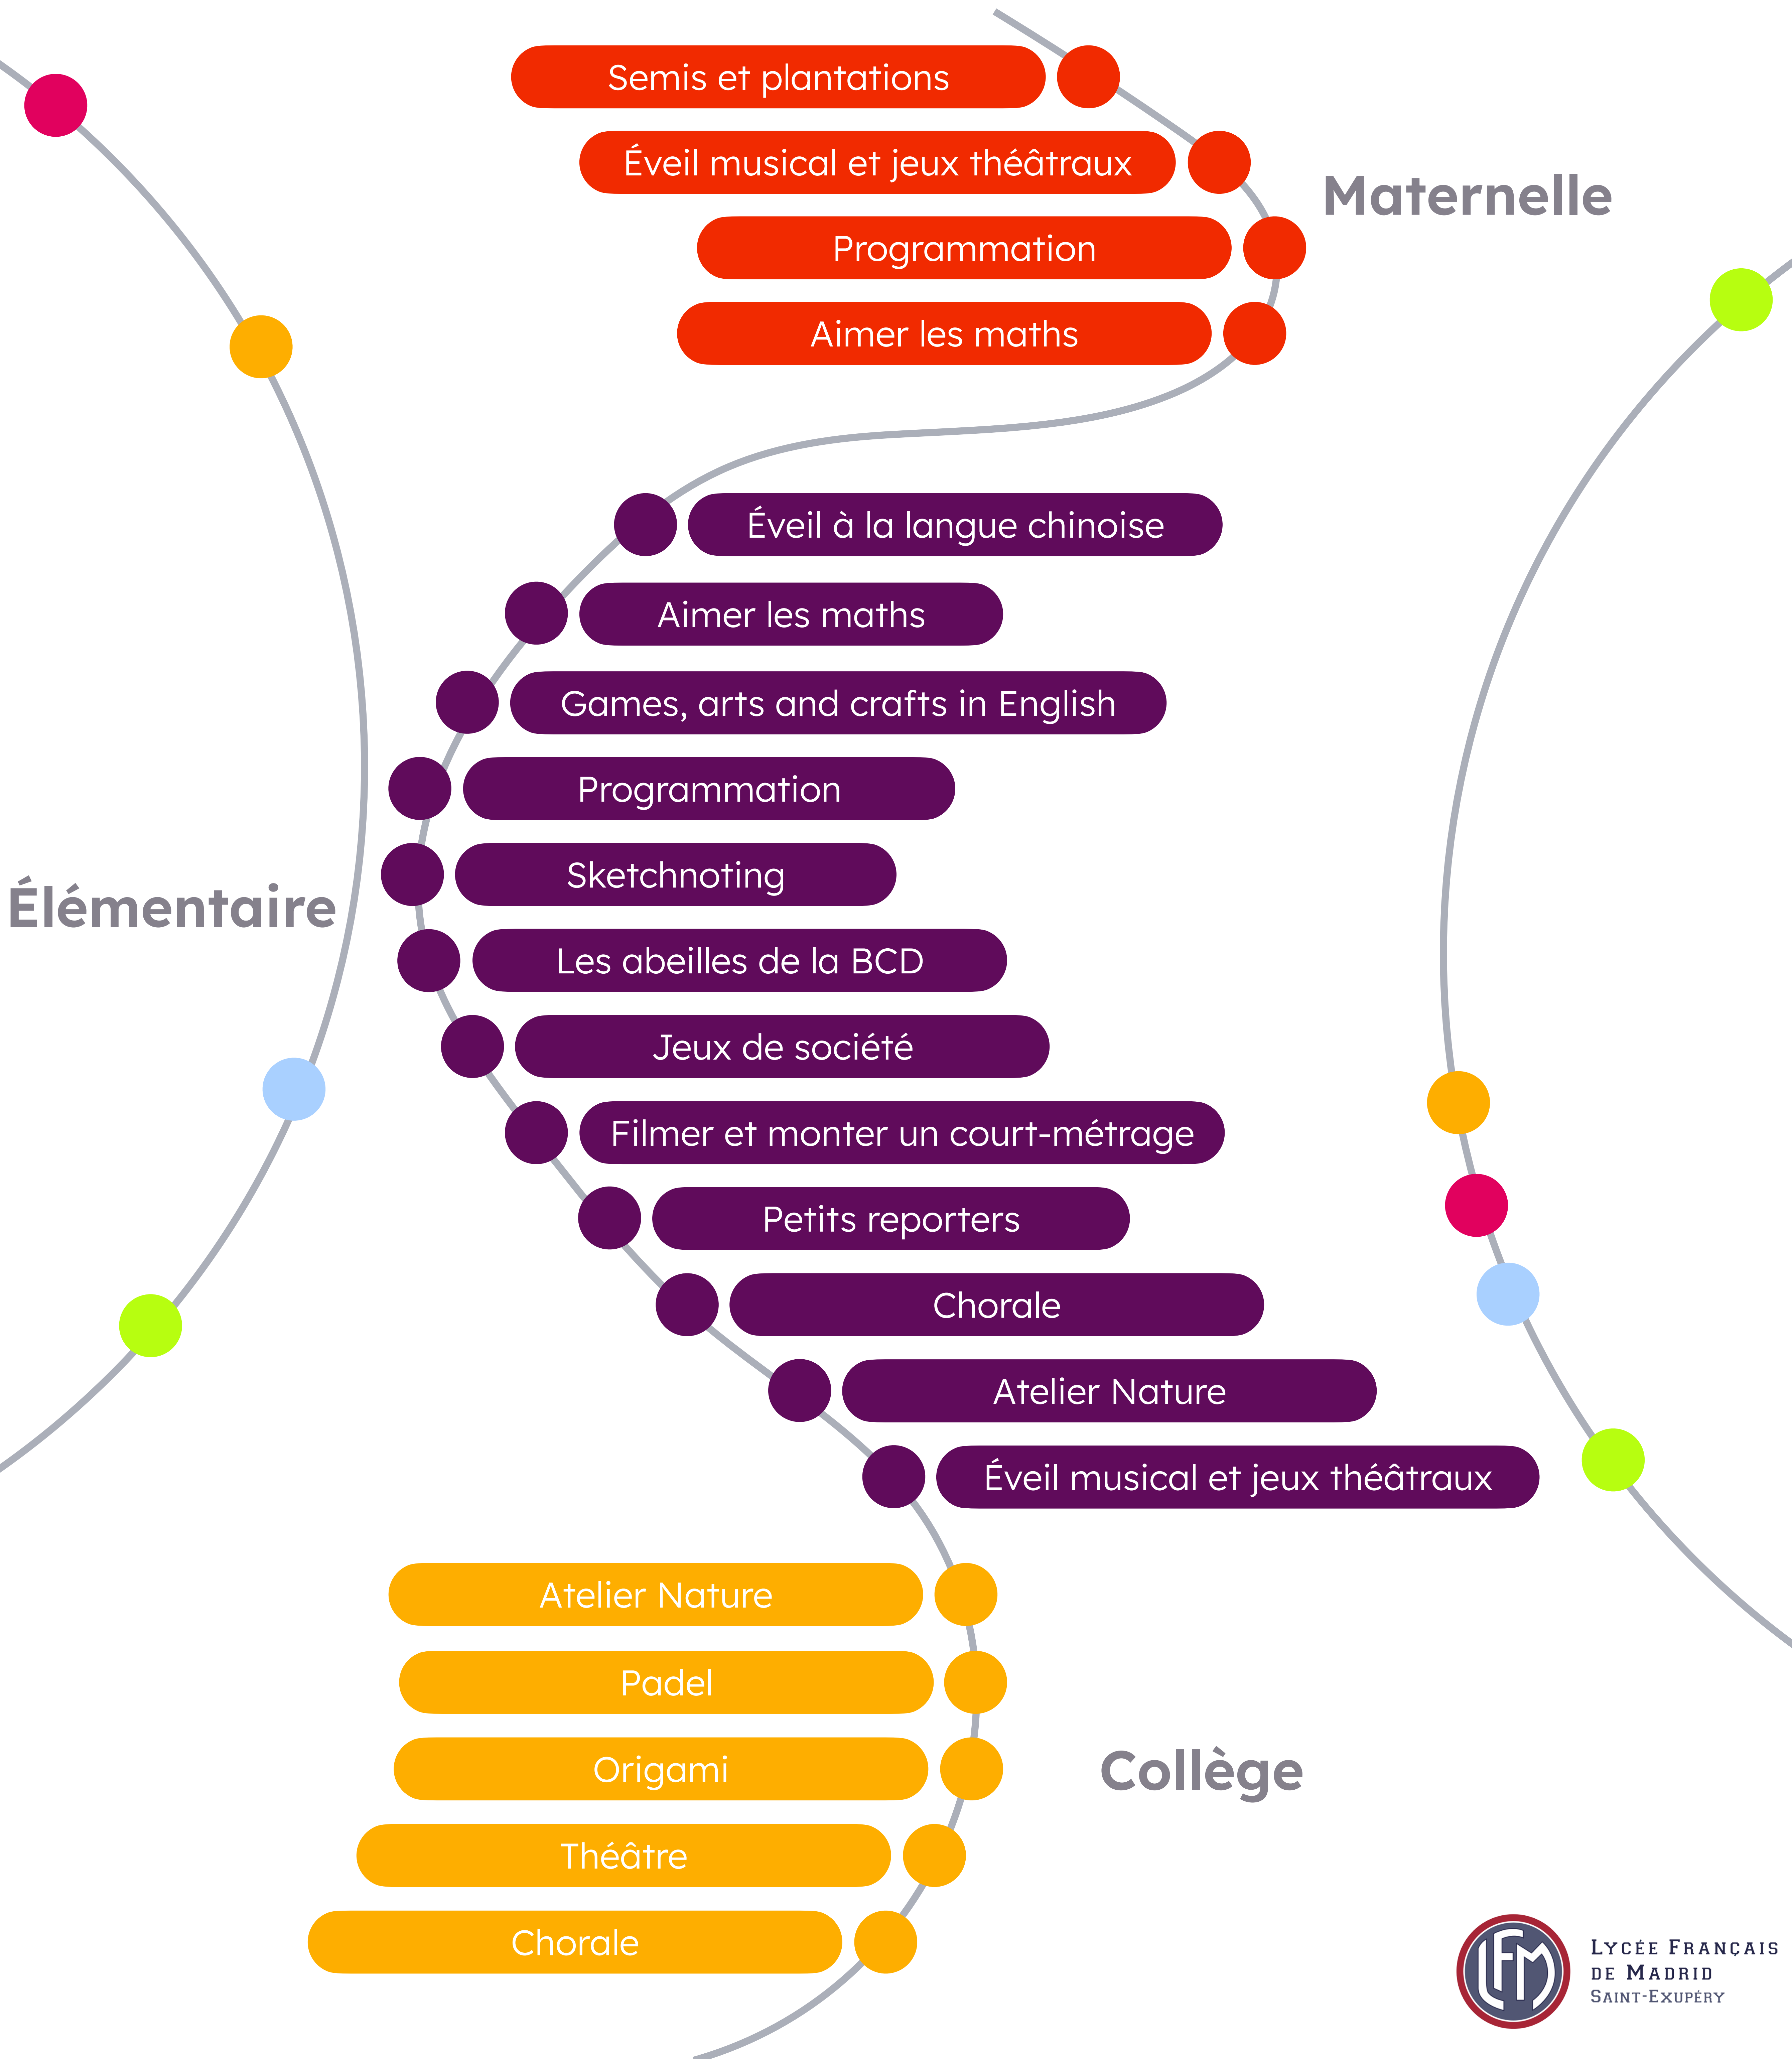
Semis et plantations
Éveil musical et jeux théâtraux
Programmation
Aimer les maths

Maternelle

Éveil à la langue chinoise
Aimer les maths
Games, arts and crafts in English
Programmation
Sketchnoting
Les abeilles de la BCD
Jeux de société
Filmer et monter un court-métrage
Petits reporters
Chorale
Atelier Nature
Éveil musical et jeux théâtraux

Élémentaire

Atelier Nature
Padel
Origami
Théâtre
Chorale

Collège

LFM
Lycée Français de Madrid Saint-Exupéry